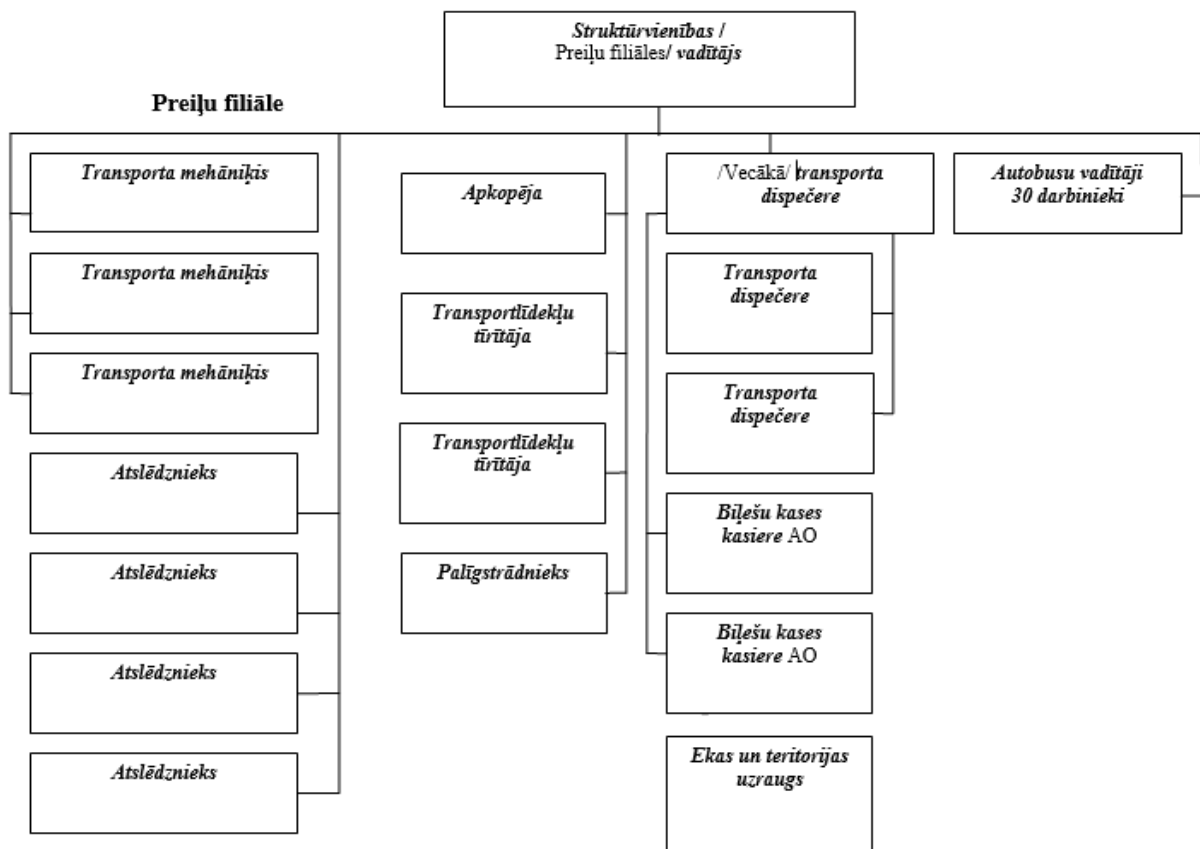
Struktūrvienības /
Preiļu filiāles/ vadītājs

Preiļu filiāle

Transporta mehāniķis

Transporta mehāniķis

Transporta mehāniķis

Atslēdznieks

Atslēdznieks

Atslēdznieks

Atslēdznieks

Apkopēja

Transportlīdekļu tīrītāja

Transportlīdekļu tīrītāja

Palīgstrādnieks

/Vecākā/ transporta dispečere

Transporta dispečere

Transporta dispečere

Biļešu kases kasiere AO

Biļešu kases kasiere AO

Ekas un teritorijas uzraugs

Autobusu vadītāji
30 darbinieki